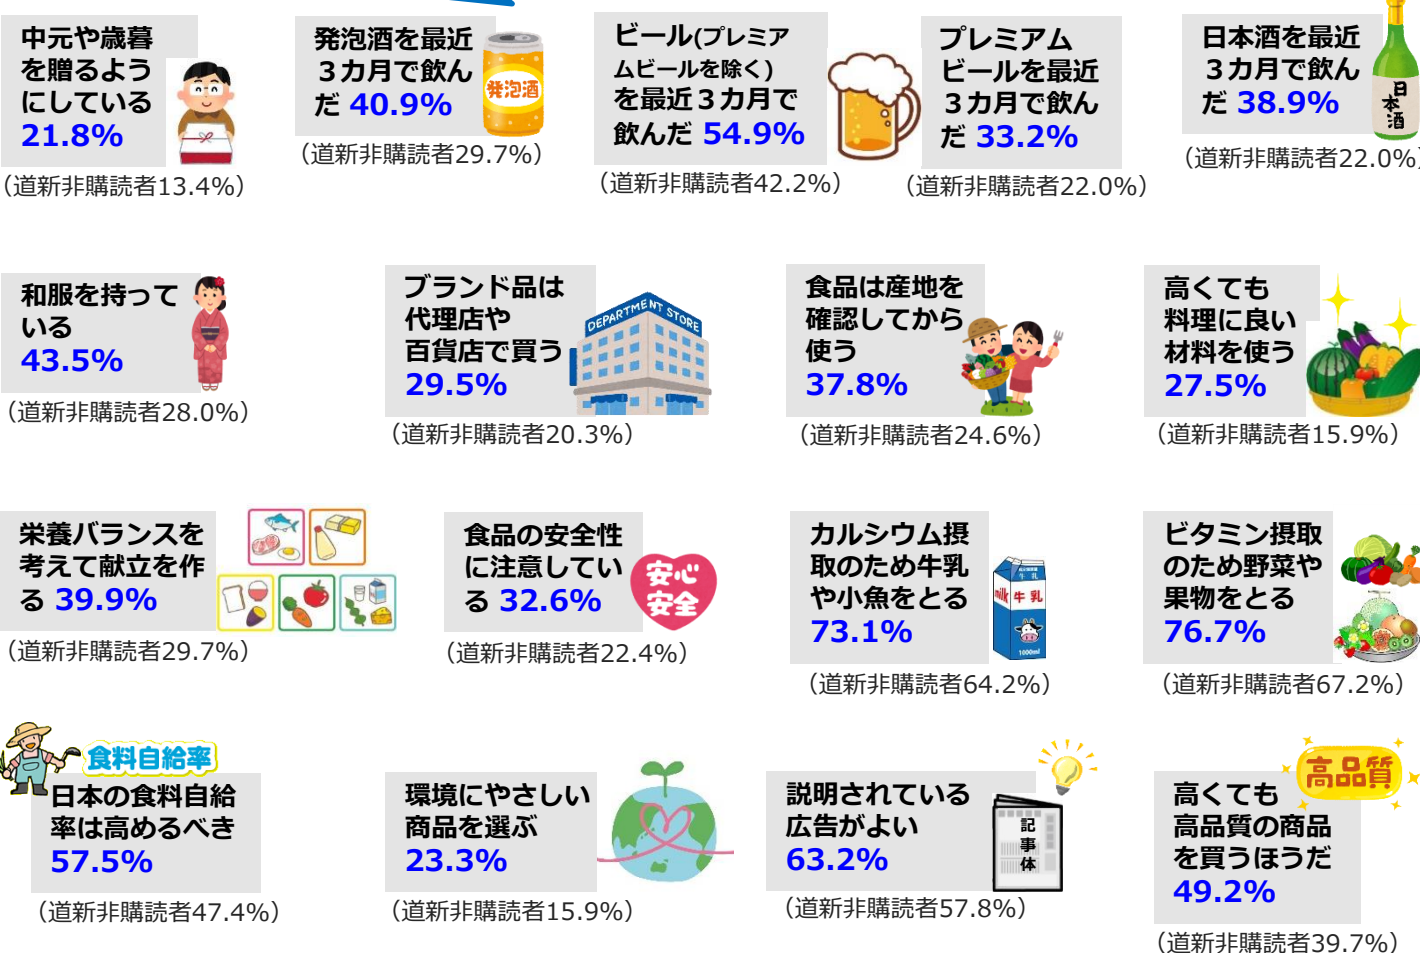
中元や歳暮を贈るようにしている
21.8%
(道新非購読者13.4%)

発泡酒を最近３カ月で飲んだ 40.9%
発泡酒
(道新非購読者29.7%)

ビール(プレミアムビールを除く)を最近３カ月で飲んだ 54.9%
(道新非購読者42.2%)

プレミアムビールを最近３カ月で飲んだ 33.2%
(道新非購読者22.0%)

日本酒を最近３カ月で飲んだ 38.9%
日本酒
(道新非購読者22.0%)

和服を持っている
43.5%
(道新非購読者28.0%)

ブランド品は代理店や百貨店で買う
29.5%
DEPARTMENT STORE
(道新非購読者20.3%)

食品は産地を確認してから使う
37.8%
(道新非購読者24.6%)

高くても料理に良い材料を使う
27.5%
(道新非購読者15.9%)

栄養バランスを考えて献立を作る 39.9%
(道新非購読者29.7%)

食品の安全性に注意している 32.6%
安心 安全
(道新非購読者22.4%)

カルシウム摂取のため牛乳や小魚をとる
73.1%
milk 牛乳 1000ml
(道新非購読者64.2%)

ビタミン摂取のため野菜や果物をとる
76.7%
(道新非購読者67.2%)

食料自給率
日本の食料自給率は高めるべき
57.5%
(道新非購読者47.4%)

環境にやさしい商品を選ぶ
23.3%
(道新非購読者15.9%)

説明されている広告がよい
63.2%
記事体
(道新非購読者57.8%)

高品質
高くても高品質の商品を買うほうだ
49.2%
(道新非購読者39.7%)